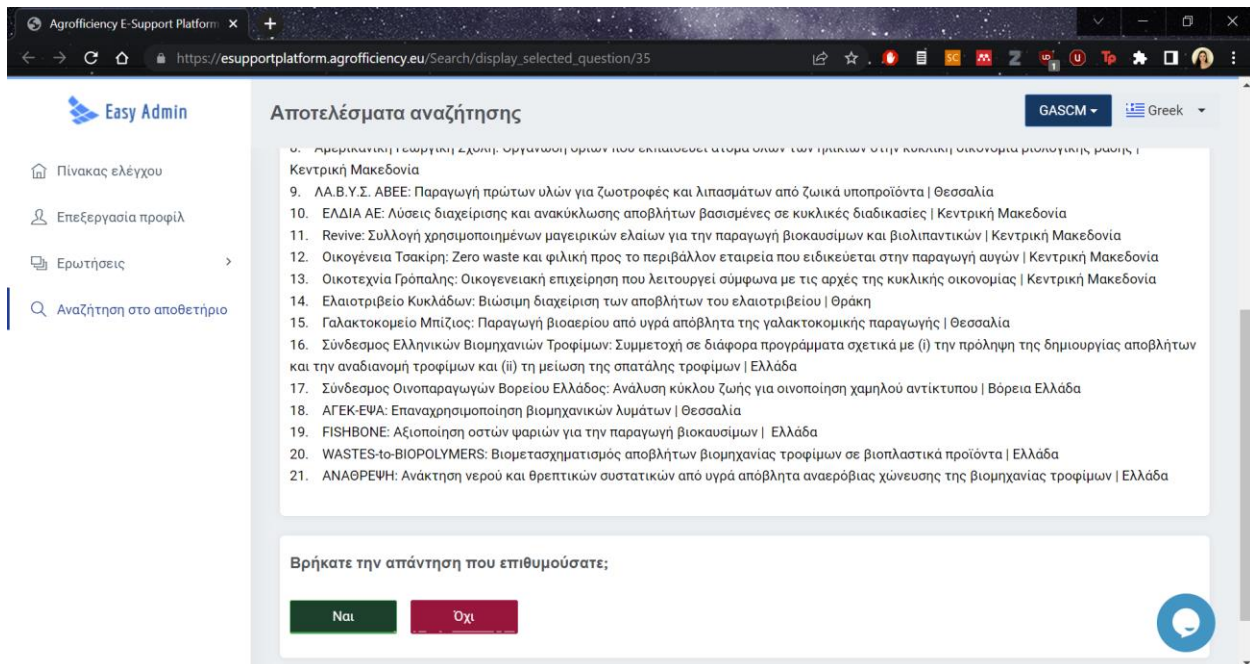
Agrofficiency E-Support Platform ×
https://esupportplatform.agrofficiency.eu/Search/display_selected_question/35

Easy Admin

Πίνακας ελέγχου
Επεξεργασία προφίλ
Ερωτήσεις
Αναζήτηση στο αποθετήριο

Αποτελέσματα αναζήτησης

GASCM
Greek

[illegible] | Κεντρική Μακεδονία
9. ΛΑ.Β.Υ.Σ. ΑΒΕΕ: Παραγωγή πρώτων υλών για ζωοτροφές και λιπασμάτων από ζωικά υποπροϊόντα | Θεσσαλία
10. ΕΛΔΙΑ ΑΕ: Λύσεις διαχείρισης και ανακύκλωσης αποβλήτων βασισμένες σε κυκλικές διαδικασίες | Κεντρική Μακεδονία
11. Revive: Συλλογή χρησιμοποιημένων μαγειρικών ελαίων για την παραγωγή βιοκαυσίμων και βιολιπαντικών | Κεντρική Μακεδονία
12. Οικογένεια Τσακίρη: Zero waste και φιλική προς το περιβάλλον εταιρεία που ειδικεύεται στην παραγωγή αυγών | Κεντρική Μακεδονία
13. Οικοτεχνία Γρόπαλης: Οικογενειακή επιχείρηση που λειτουργεί σύμφωνα με τις αρχές της κυκλικής οικονομίας | Κεντρική Μακεδονία
14. Ελαιοτριβείο Κυκλάδων: Βιώσιμη διαχείριση των αποβλήτων του ελαιοτριβείου | Θράκη
15. Γαλακτοκομείο Μπίζιος: Παραγωγή βιοαερίου από υγρά απόβλητα της γαλακτοκομικής παραγωγής | Θεσσαλία
16. Σύνδεσμος Ελληνικών Βιομηχανιών Τροφίμων: Συμμετοχή σε διάφορα προγράμματα σχετικά με (i) την πρόληψη της δημιουργίας αποβλήτων και την αναδιανομή τροφίμων και (ii) τη μείωση της σπατάλης τροφίμων | Ελλάδα
17. Σύνδεσμος Οινοπαραγωγών Βορείου Ελλάδος: Ανάλυση κύκλου ζωής για οινοποίηση χαμηλού αντίκτυπου | Βόρεια Ελλάδα
18. ΑΓΕΚ-ΕΨΑ: Επαναχρησιμοποίηση βιομηχανικών λυμάτων | Θεσσαλία
19. FISHBONE: Αξιοποίηση οστών ψαριών για την παραγωγή βιοκαυσίμων | Ελλάδα
20. WASTES-to-BIOPOLYMERS: Βιομετασχηματισμός αποβλήτων βιομηχανίας τροφίμων σε βιοπλαστικά προϊόντα | Ελλάδα
21. ΑΝΑΘΡΕΨΗ: Ανάκτηση νερού και θρεπτικών συστατικών από υγρά απόβλητα αναερόβιας χώνευσης της βιομηχανίας τροφίμων | Ελλάδα

Βρήκατε την απάντηση που επιθυμούσατε;

Ναι
Όχι